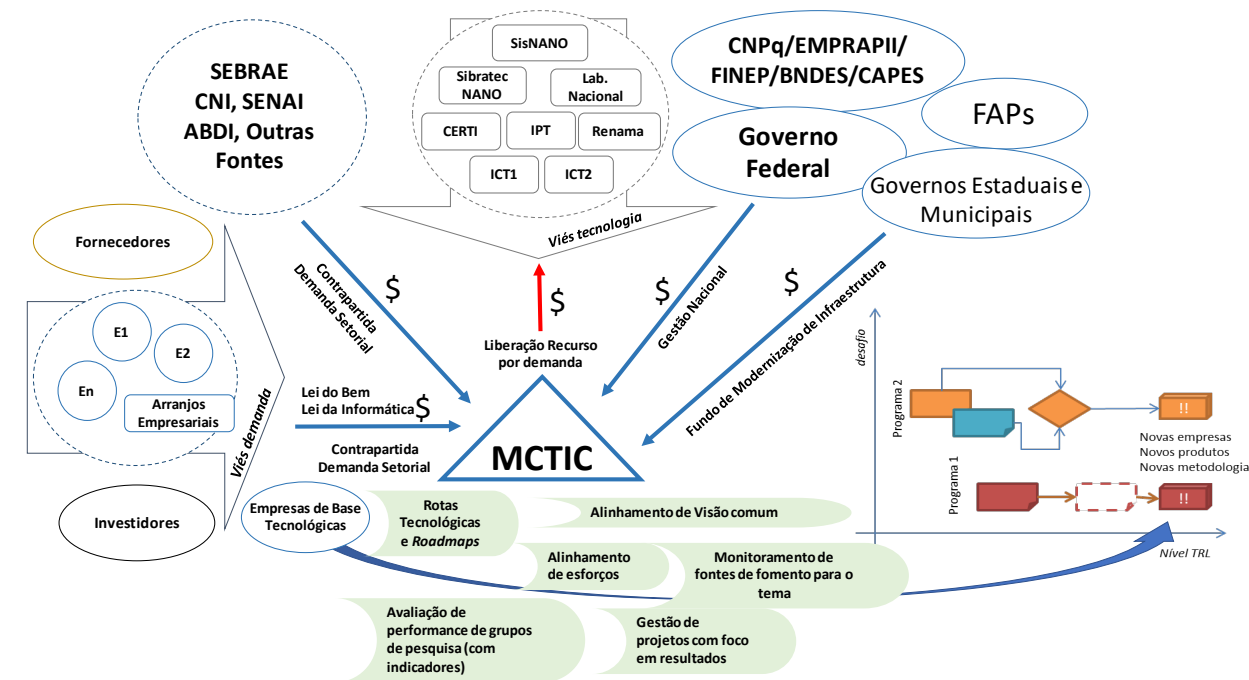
SEBRAE
CNI, SENAI
ABDI, Outras
Fontes

SisNANO
Sibratec NANO
Lab. Nacional
CERTI
IPT
Renama
ICT1
ICT2

Viés tecnologia

CNPq/EMPRAPII/
FINEP/BNDES/CAPES

FAPs

Governo Federal

Governos Estaduais e Municipais

Fornecedores

E1
E2
En
Arranjos Empresariais

Viés demanda

Investidores

Contrapartida Demanda Setorial
$

$
Liberação Recurso por demanda

$
Gestão Nacional

$
Fundo de Modernização de Infraestrutura

Lei do Bem
Lei da Informática
$

Contrapartida
Demanda Setorial

MCTIC

desafio
Programa 2
!!
Novas empresas
Novos produtos
Novas metodologia
Programa 1
!!
Nível TRL

Empresas de Base Tecnológicas

Rotas Tecnológicas e Roadmaps

Alinhamento de Visão comum

Alinhamento de esforços

Monitoramento de fontes de fomento para o tema

Avaliação de performance de grupos de pesquisa (com indicadores)

Gestão de projetos com foco em resultados